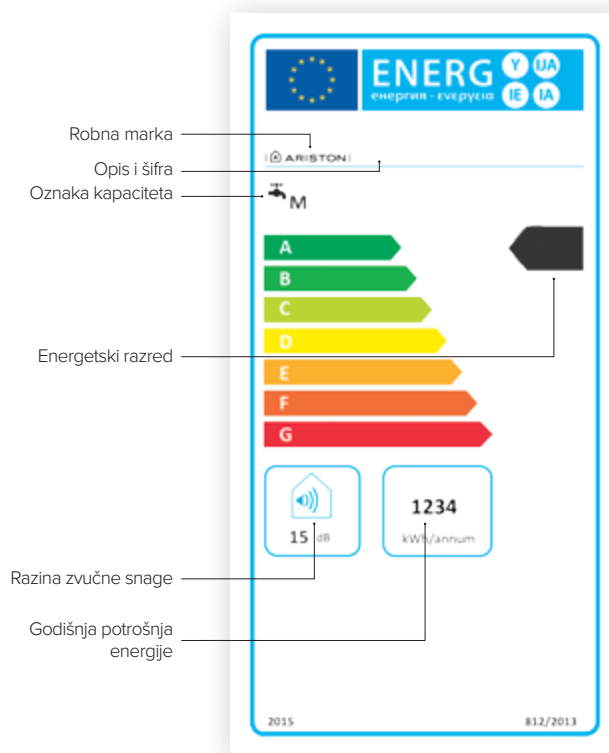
ENERG Y IJA IE IA
енергия · ενεργεια

Robna marka
ARISTON

Opis i šifra

Oznaka kapaciteta
M

A
B
C
D
E
F
G

Energetski razred

15 dB

1234
kWh/annum

Razina zvučne snage

Godišnja potrošnja energije

2015
812/2013